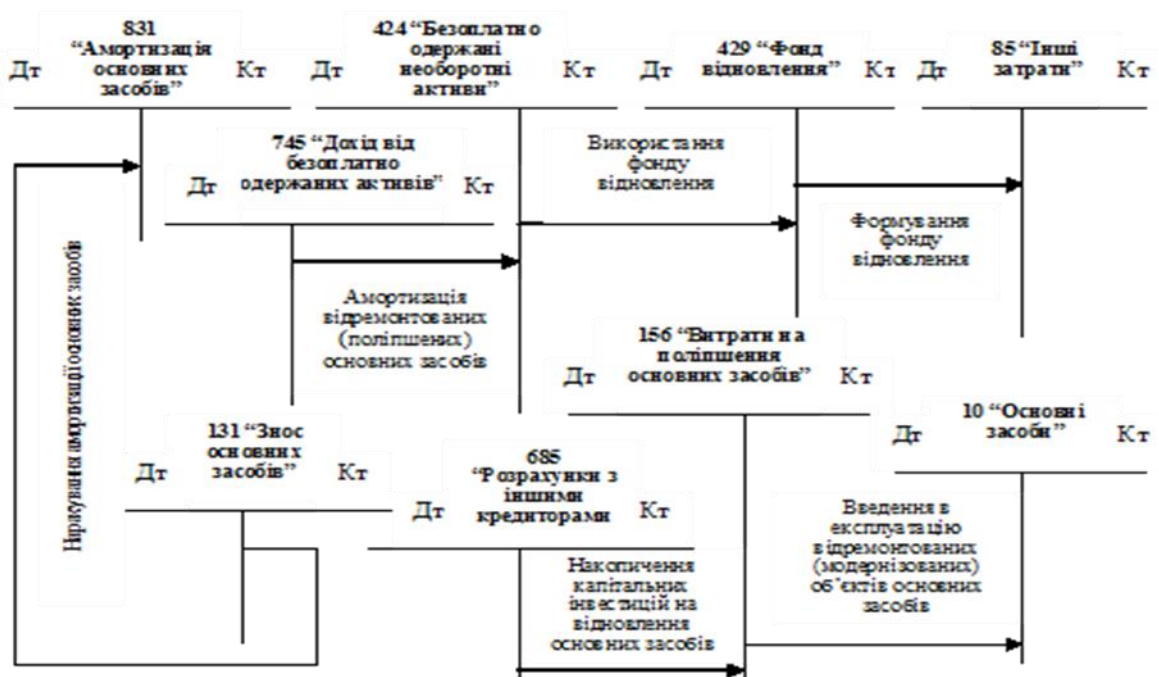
831 “Амортизація основних засобів”
Дт Кт

424 “Безоплатно одержані необоротні активи”
Дт Кт

429 “Фонд відновлення”
Дт Кт

85 “Інші затрати”
Дт Кт

745 “Дохід від безоплатно одержаних активів”
Дт Кт

Використання фонду відновлення

Формування фонду відновлення

Нарахування амортизації основних засобів

Амортизація відремонтованих (поліпшених) основних засобів

156 “Витрати на поліпшення основних засобів”
Дт Кт

10 “Основні засоби”
Дт Кт

131 “Знос основних засобів”
Дт Кт

685 “Розрахунки з іншими кредиторами
Дт Кт

Введення в експлуатацію відремонтованих (модернізованих) об’єктів основних засобів

Накопичення капітальних інвестицій на відновлення основних засобів